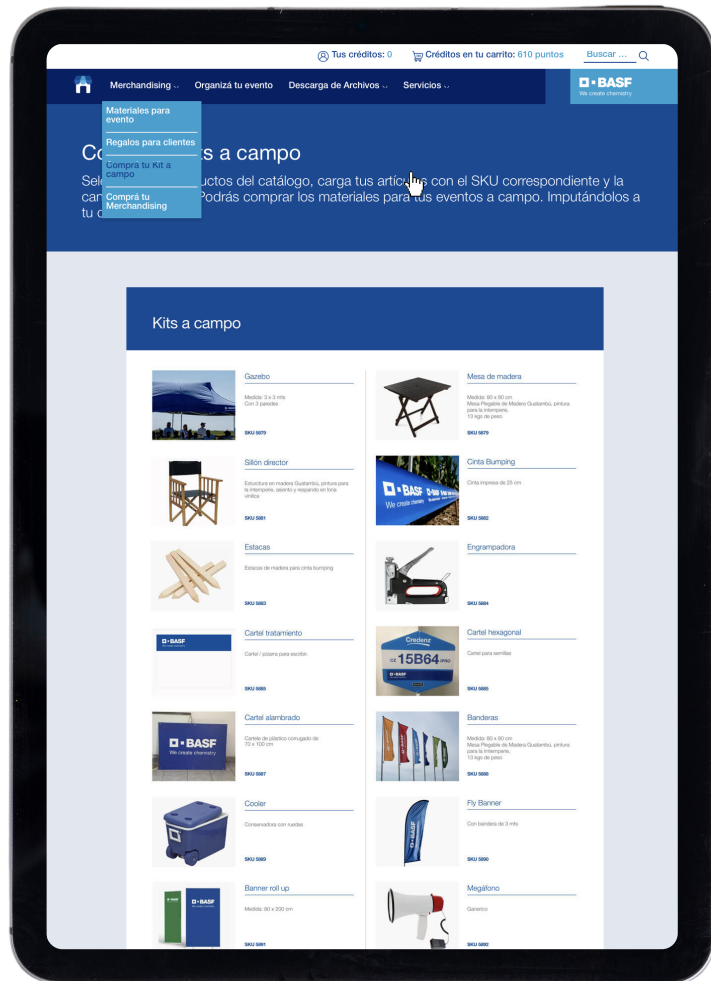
Tus créditos: 0 Créditos en tu carrito: 610 puntos Buscar ...

Merchandising Organizá tu evento Descarga de Archivos Servicios

BASF
We create chemistry

Materiales para evento
Regalos para clientes
Compra tu Kit a campo
Comprá tu Merchandising

Co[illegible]s a campo

Sele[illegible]uctos del catálogo, carga tus artíc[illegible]s con el SKU correspondiente y la can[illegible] Podrás comprar los materiales para tus eventos a campo. Imputándolos a tu c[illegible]

Kits a campo

Gazebo
Medida: 3 x 3 mts
Con 3 paredes
SKU 5879

Mesa de madera
Medida: 80 x 80 cm
Mesa Plegable de Madera Guatambú, pintura para la intemperie, 13 kgs de peso.
SKU 5879

Sillón director
Estructura en madera Guatambú, pintura para la intemperie, asiento y respaldo en lona vinílica
SKU 5881

Cinta Bumping
Cinta impresa de 25 cm
SKU 5882

Estacas
Estacas de madera para cinta bumping
SKU 5883

Engrampadora
SKU 5884

Cartel tratamiento
Cartel / pizarra para escribir.
SKU 5885

Cartel hexagonal
Cartel para semillas
SKU 5885

Cartel alambrado
Cartel de plástico corrugado de 70 x 100 cm
SKU 5887

Banderas
Medida: 80 x 80 cm
Mesa Plegable de Madera Guatambú, pintura para la intemperie, 13 kgs de peso.
SKU 5888

Cooler
Conservadora con ruedas
SKU 5889

Fly Banner
Con bandera de 3 mts
SKU 5890

Banner roll up
Medida: 80 x 200 cm
SKU 5891

Megáfono
Genérico
SKU 5892